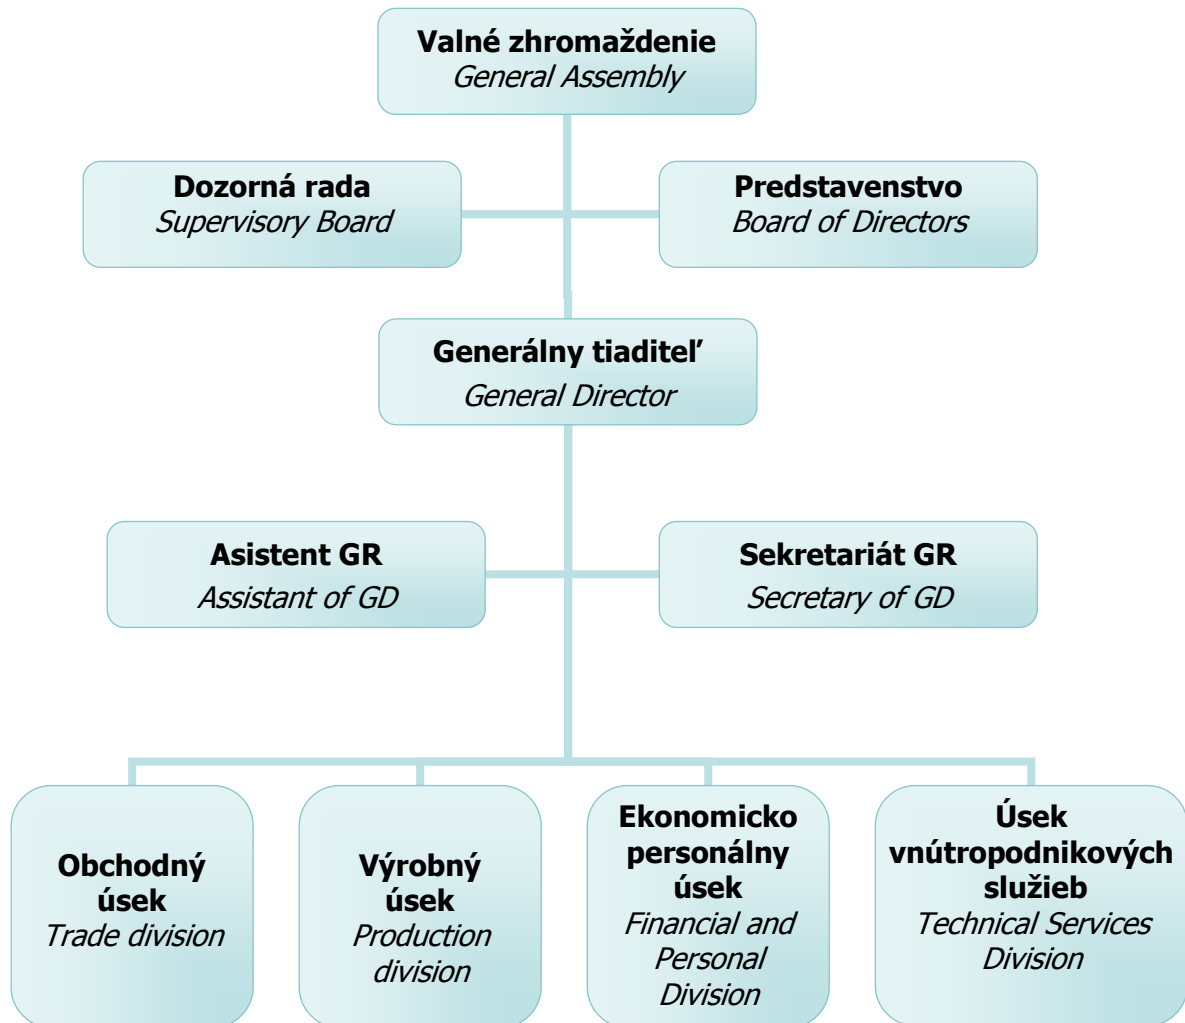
Valné zhromaždenie
General Assembly

Dozorná rada
Supervisory Board

Predstavenstvo
Board of Directors

Generálny tiaditeľ
General Director

Asistent GR
Assistant of GD

Sekretariát GR
Secretary of GD

Obchodný úsek
Trade division

Výrobný úsek
Production division

Ekonomicko personálny úsek
Financial and Personal Division

Úsek vnútropodnikových služieb
Technical Services Division